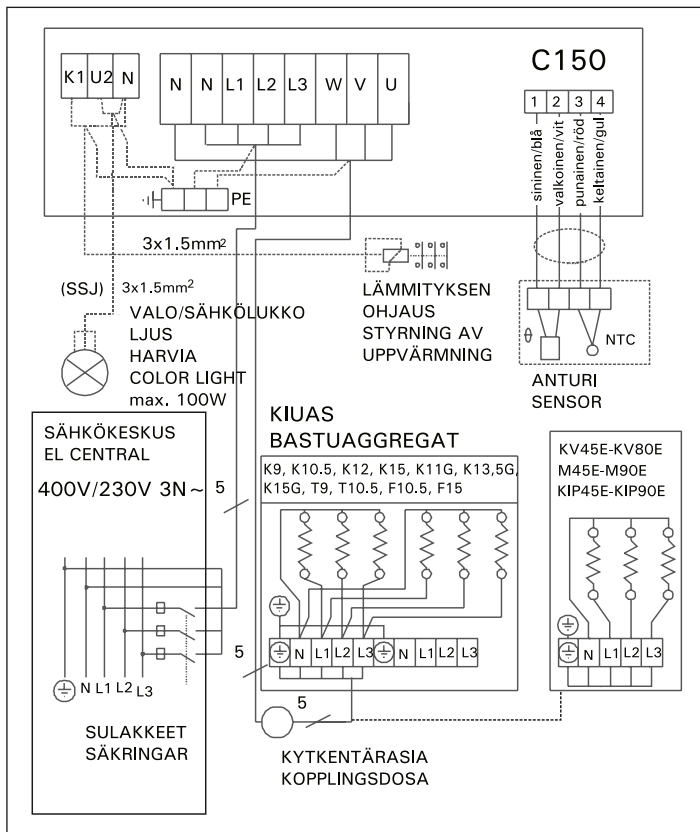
K1 U2 N

N N L1 L2 L3 W V U

C150

1 2 3 4

sininen/blå
valkoinen/vit
punainen/röd
keltainen/gul

PE

3x1.5mm$^2$

(SSJ) 3x1.5mm$^2$

LÄMMITYKSEN
OHJAUS
STYRNING AV
UPPVÄRMNING

VALO/SÄHKÖLUKKO
LJUS
HARVIA
COLOR LIGHT
max. 100W

NTC

ANTURI
SENSOR

SÄHKÖKESKUS
EL CENTRAL

400V/230V 3N~

5

KIUAS
BASTUAGGREGAT

K9, K10.5, K12, K15, K11G, K13,5G, K15G, T9, T10.5, F10.5, F15

KV45E-KV80E
M45E-M90E
KIP45E-KIP90E

N L1 L2 L3 N L1 L2 L3

N L1 L2 L3

5

N L1 L2 L3

5

SULAKKEET
SÄKRINGAR

KYTKENTÄRASIA
KOPPLINGSDOSA